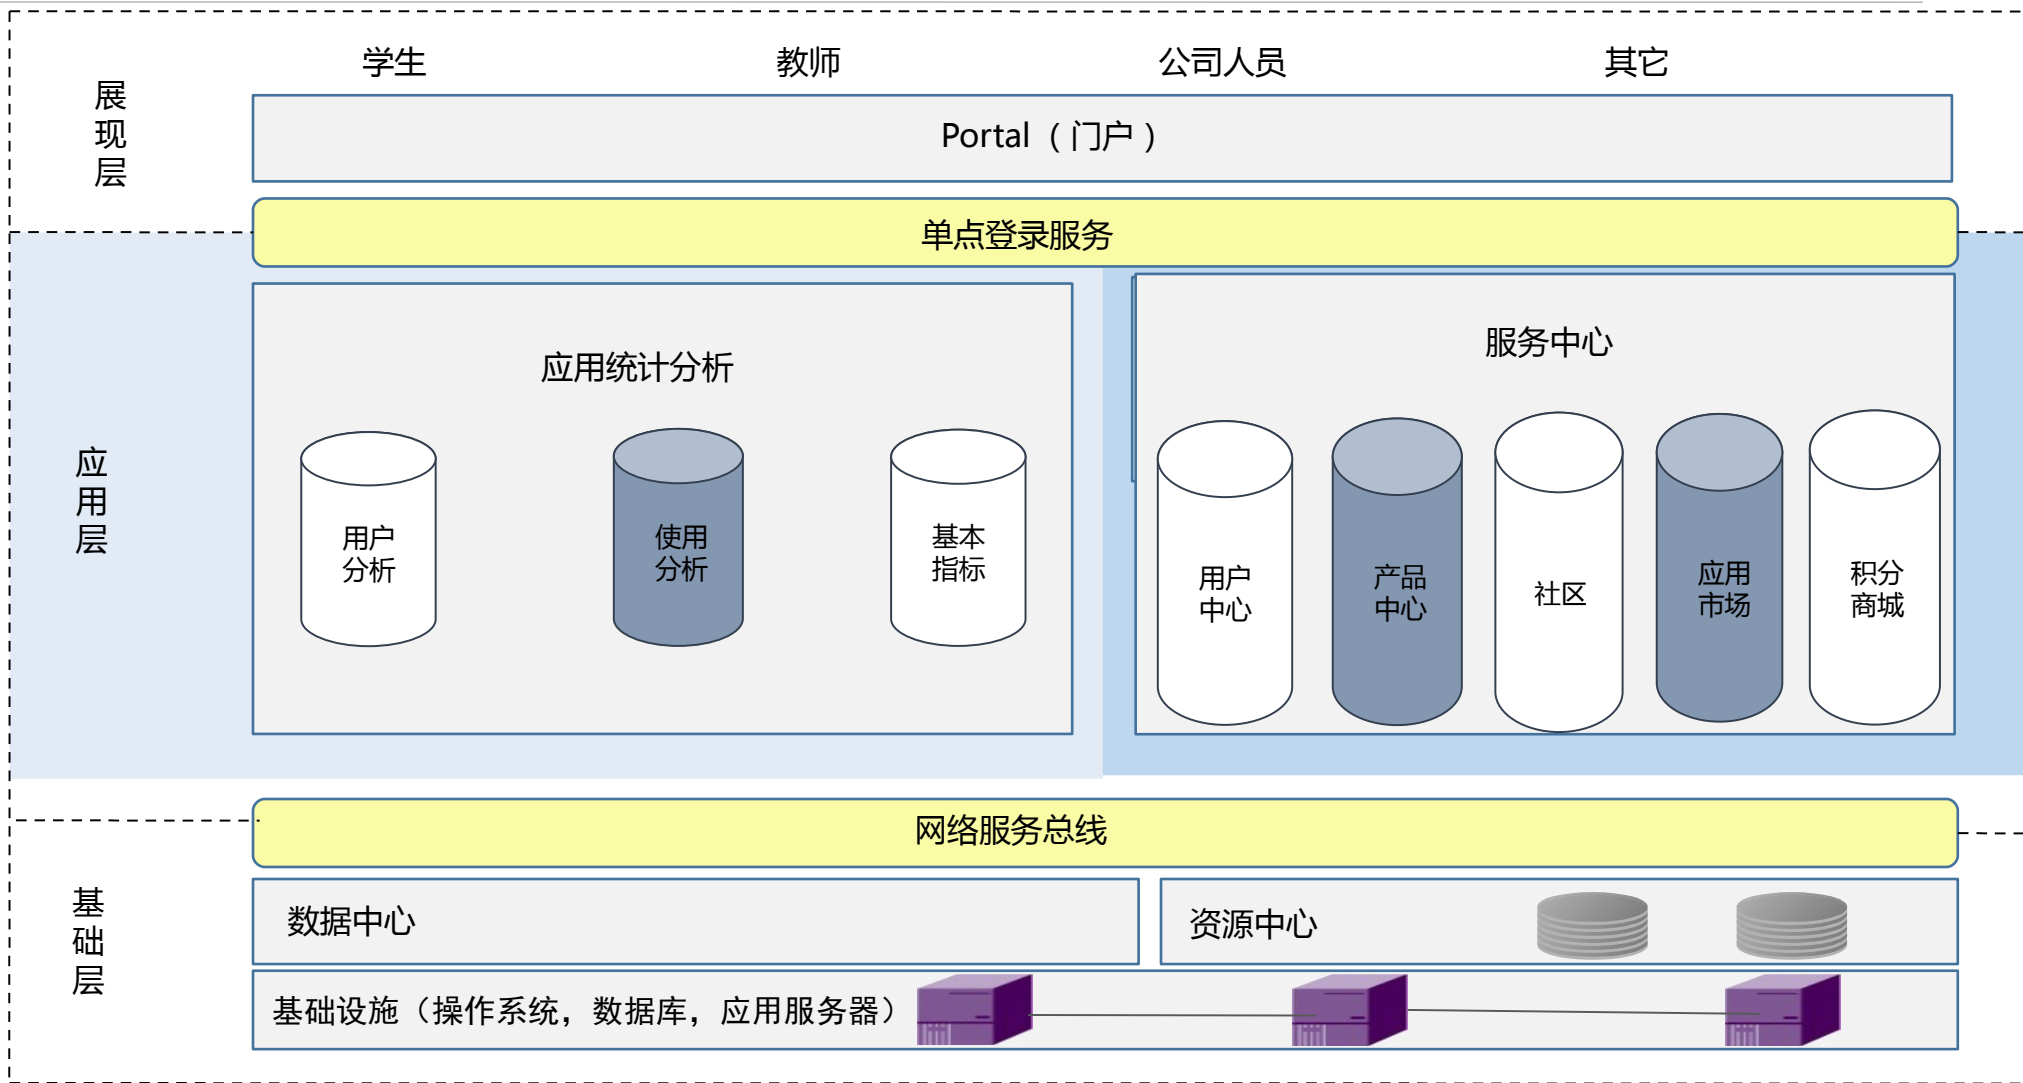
展现层

学生　教师　公司人员　其它

Portal（门户）

单点登录服务

应用层

应用统计分析

用户分析

使用分析

基本指标

服务中心

用户中心

产品中心

社区

应用市场

积分商城

网络服务总线

基础层

数据中心

资源中心

基础设施（操作系统，数据库，应用服务器）